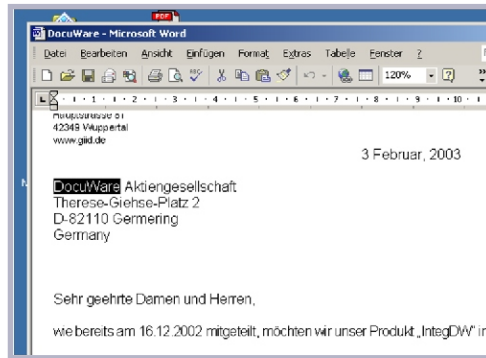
PDF

DocuWare - Microsoft Word

Datei Bearbeiten Ansicht Einfügen Format Extras Tabelle Fenster ?

120%

· 1 · 1 · 1 · 2 · 1 · 3 · 1 · 4 · 1 · 5 · 1 · 6 · 1 · 7 · 1 · 8 · 1 · 9 · 1 · 10 ·

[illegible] 81
42349 Wuppertal
www.gild.de

3 Februar, 2003

DocuWare Aktiengesellschaft
Therese-Giehse-Platz 2
D-82110 Germering
Germany

Sehr geehrte Damen und Herren,

wie bereits am 16.12.2002 mitgeteilt, möchten wir unser Produkt „IntegDW" in